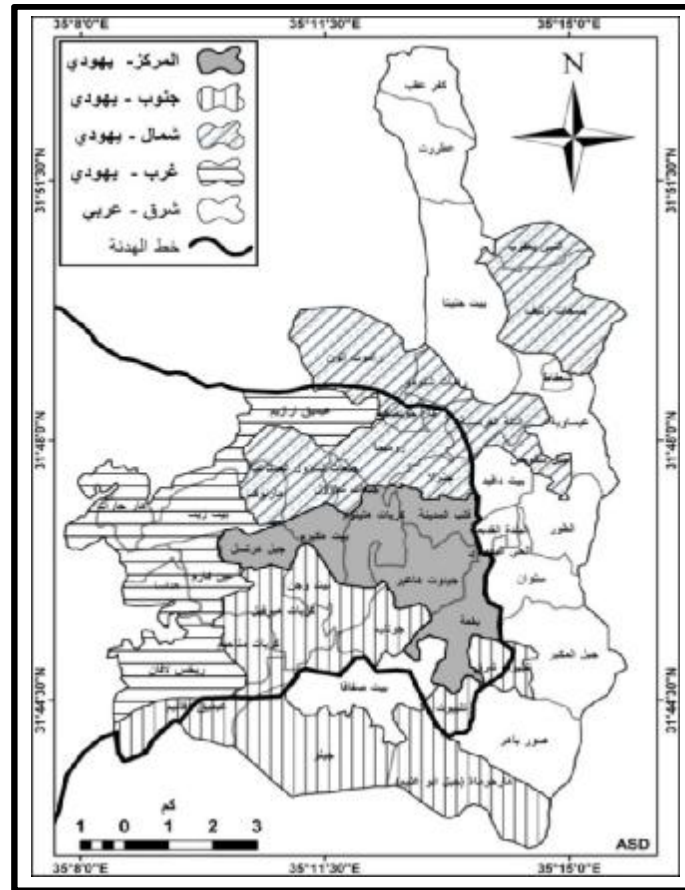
35°8'0"E
35°11'30"E
35°15'0"E
المركز- يهودي
جنوب - يهودي
شمال - يهودي
غرب - يهودي
شرق - عربي
خط الهدنة
N
كفر عقب
عطاروت
بيت حنينا
النبي يعقوب
بسغات زئيف
شعفاط
عيساوية
بيت دقيقة
الطور
سلوان
جبل المكبر
صور باهر
بيت صفافا
بقعة
جيورت حنانيا
قلب المدينة
جبل هرتسل
بيت هكيرم
ريخس لافان
عين كارم
بيت زيت
راموت
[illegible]
ASD
كم
1 0 1 2 3
31°51'30"N
31°48'0"N
31°44'30"N